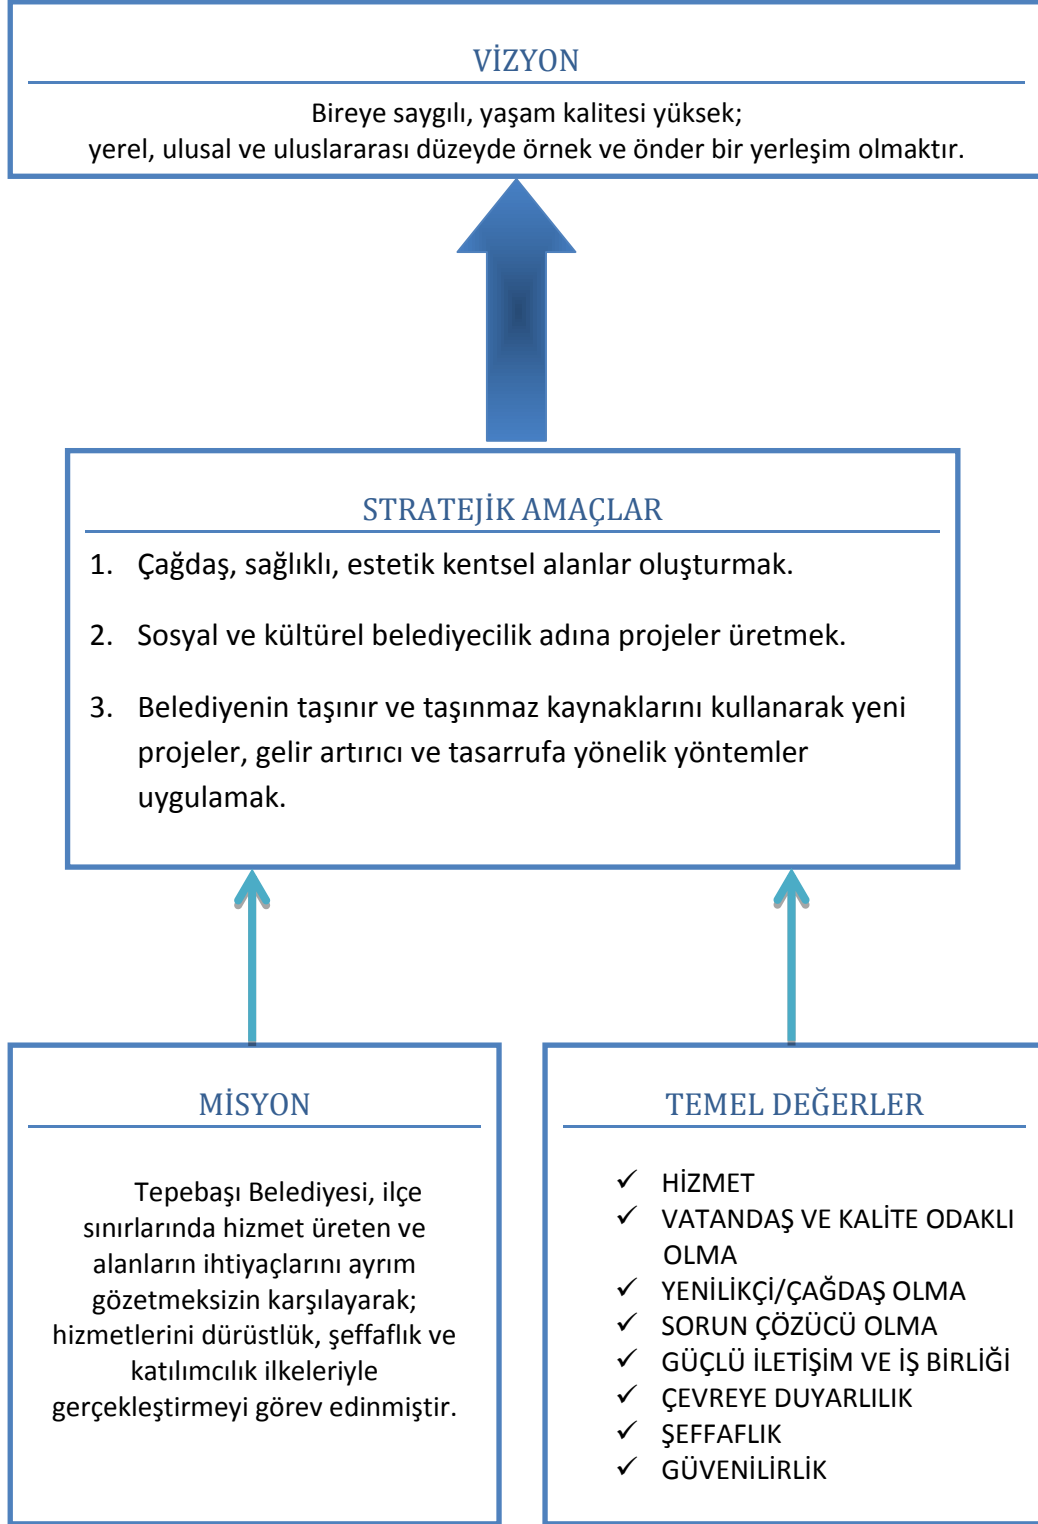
VİZYON

Bireye saygılı, yaşam kalitesi yüksek;
yerel, ulusal ve uluslararası düzeyde örnek ve önder bir yerleşim olmaktır.

STRATEJİK AMAÇLAR

1. Çağdaş, sağlıklı, estetik kentsel alanlar oluşturmak.
2. Sosyal ve kültürel belediyecilik adına projeler üretmek.
3. Belediyenin taşınır ve taşınmaz kaynaklarını kullanarak yeni projeler, gelir artırıcı ve tasarrufa yönelik yöntemler uygulamak.

MİSYON

Tepebaşı Belediyesi, ilçe sınırlarında hizmet üreten ve alanların ihtiyaçlarını ayrım gözetmeksizin karşılayarak; hizmetlerini dürüstlük, şeffaflık ve katılımcılık ilkeleriyle gerçekleştirmeyi görev edinmiştir.

TEMEL DEĞERLER

✓ HİZMET
✓ VATANDAŞ VE KALİTE ODAKLI OLMA
✓ YENİLİKÇİ/ÇAĞDAŞ OLMA
✓ SORUN ÇÖZÜCÜ OLMA
✓ GÜÇLÜ İLETİŞİM VE İŞ BİRLİĞİ
✓ ÇEVREYE DUYARLILIK
✓ ŞEFFAFLIK
✓ GÜVENİLİRLİK